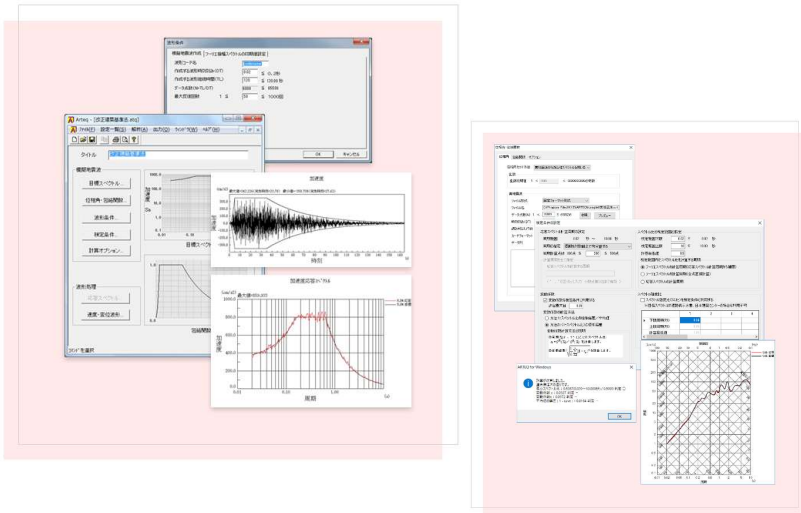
波形条件

Artwq - [改正建築基準法.wtq]

タイトル

模擬地震波

目標スペクトル...

位相角・包絡関数...

波形条件...

検定条件...

計算オプション...

波形処理

速度・変位波形...

目標スペクトル

包絡関数

加速度

時刻

加速度応答スペクトル

周期

ARTEQ for Windows

OK